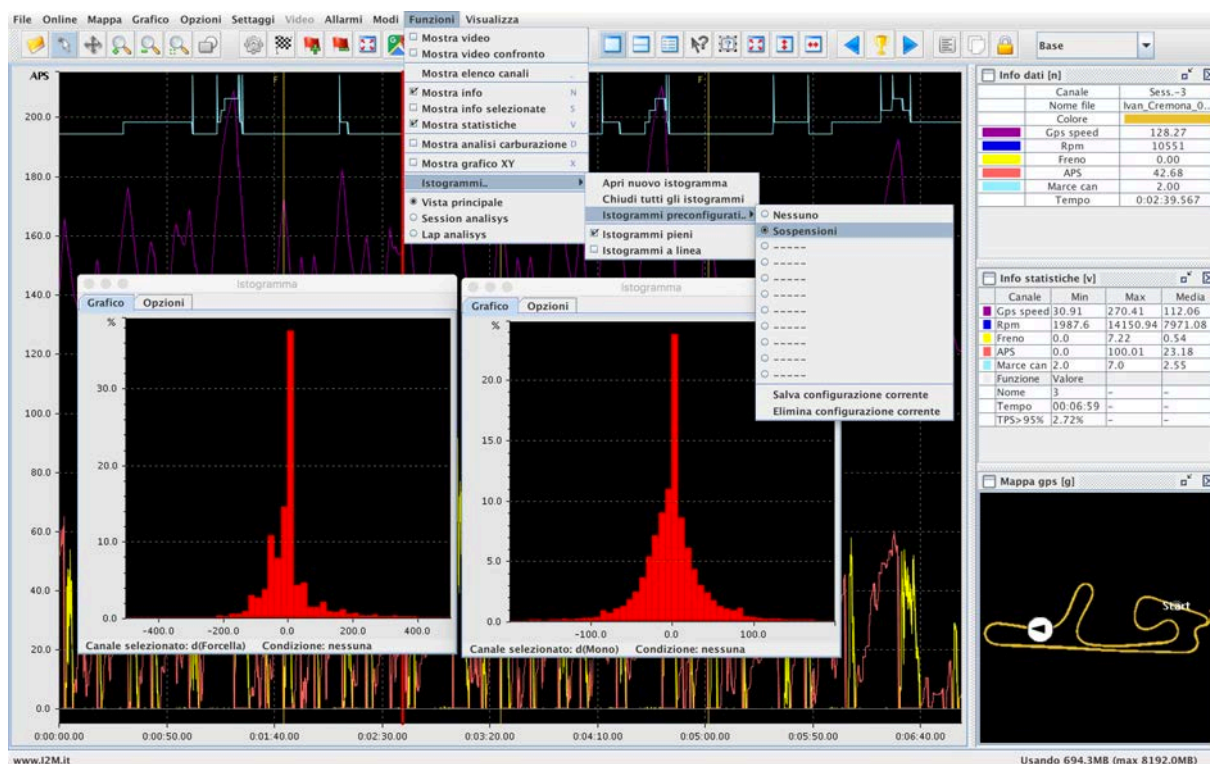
File Online Mappa Grafico Opzioni Settaggi Video Allarmi Modi Funzioni Visualizza

Base

Mostra video
Mostra video confronto
Mostra elenco canali
Mostra info N
Mostra info selezionate S
Mostra statistiche V
Mostra analisi carburazione D
Mostra grafico XY X
Istogrammi..
Vista principale
Session analisys
Lap analisys

Apri nuovo istogramma
Chiudi tutti gli istogrammi
Istogrammi preconfigurati..
Istogrammi pieni
Istogrammi a linea

Nessuno
Sospensioni
-----
-----
-----
-----
-----
-----
-----
-----
-----
Salva configurazione corrente
Elimina configurazione corrente

APS
200.0
180.0
160.0
140.0
120.0
100.0
80.0
60.0
40.0
20.0
0.0

Istogramma
Grafico Opzioni
%
30.0
20.0
10.0
0.0
-400.0 -200.0 0.0 200.0 400.0
Canale selezionato: d(Forcella) Condizione: nessuna

Istogramma
Grafico Opzioni
%
20.0
15.0
10.0
5.0
0.0
-100.0 0.0 100.0
Canale selezionato: d(Mono) Condizione: nessuna

0:00:00.00 0:00:50.00 0:01:40.00 0:02:30.00 0:03:20.00 0:04:10.00 0:05:00.00 0:05:50.00 0:06:40.00

Info dati [n]
| Canale | Sess.-3 |
|---|---|
| Nome file | Ivan_Cremona_0... |
| Colore | |
| Gps speed | 128.27 |
| Rpm | 10551 |
| Freno | 0.00 |
| APS | 42.68 |
| Marce can | 2.00 |
| Tempo | 0:02:39.567 |

Info statistiche [v]
| Canale | Min | Max | Media |
|---|---|---|---|
| Gps speed | 30.91 | 270.41 | 112.06 |
| Rpm | 1987.6 | 14150.94 | 7971.08 |
| Freno | 0.0 | 7.22 | 0.54 |
| APS | 0.0 | 100.01 | 23.18 |
| Marce can | 2.0 | 7.0 | 2.55 |
| Funzione | Valore | | |
| Nome | 3 | - | - |
| Tempo | 00:06:59 | - | - |
| TPS>95% | 2.72% | - | - |

Mappa gps [g]
Start

www.I2M.it
Usando 694.3MB (max 8192.0MB)